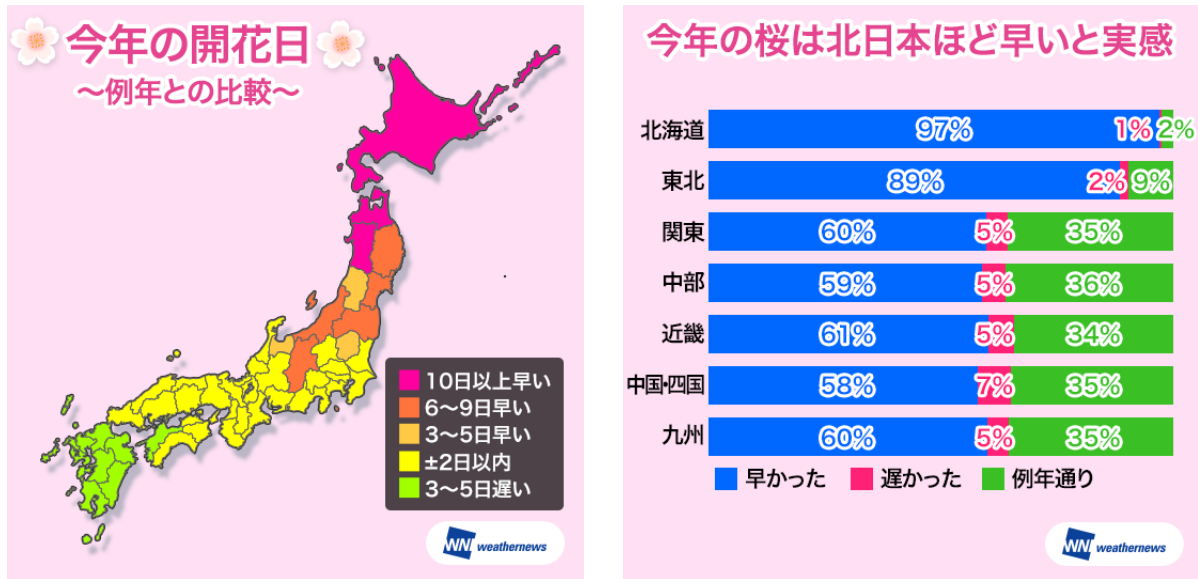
今年の開花日
〜例年との比較〜

10日以上早い
6〜9日早い
3〜5日早い
±2日以内
3〜5日遅い

WN weathernews

今年の桜は北日本ほど早いと実感

| | 早かった | 遅かった | 例年通り |
|---|---|---|---|
| 北海道 | 97% | 1% | 2% |
| 東北 | 89% | 2% | 9% |
| 関東 | 60% | 5% | 35% |
| 中部 | 59% | 5% | 36% |
| 近畿 | 61% | 5% | 34% |
| 中国･四国 | 58% | 7% | 35% |
| 九州 | 60% | 5% | 35% |

早かった 遅かった 例年通り

WN weathernews